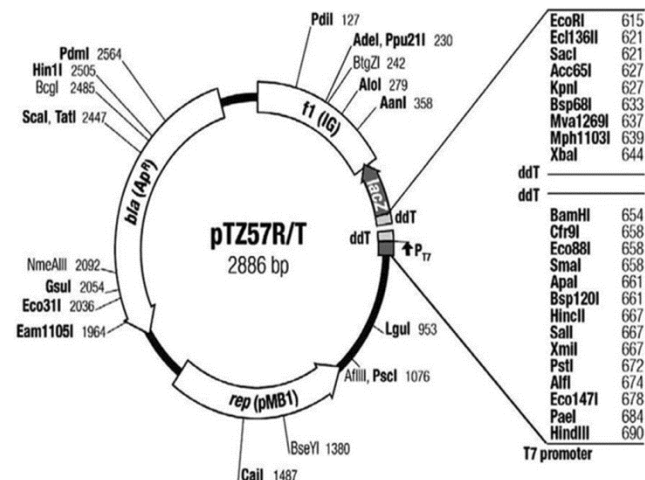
PdiI 127
AdeI, Ppu21I 230
BtgZI 242
AloI 279
AanI 358
PdmI 2564
Hin1II 2505
BcgI 2485
ScaI, TatI 2447
f1 (IG)
lacZ
ddT
ddT
$P_{T7}$
bla (Ap$^R$)
pTZ57R/T
2886 bp
NmeAIII 2092
GsuI 2054
Eco31I 2036
Eam1105I 1964
LguI 953
AflIII, PscI 1076
rep (pMB1)
BseYI 1380
CaiI 1487

EcoRI 615
Ecl136II 621
SacI 621
Acc65I 627
KpnI 627
Bsp68I 633
Mva1269I 637
Mph1103I 639
XbaI 644
ddT
ddT
BamHI 654
Cfr9I 658
Eco88I 658
SmaI 658
ApaI 661
Bsp120I 661
HincII 667
SalI 667
XmiI 667
PstI 672
AlfI 674
Eco147I 678
PaeI 684
HindIII 690
T7 promoter